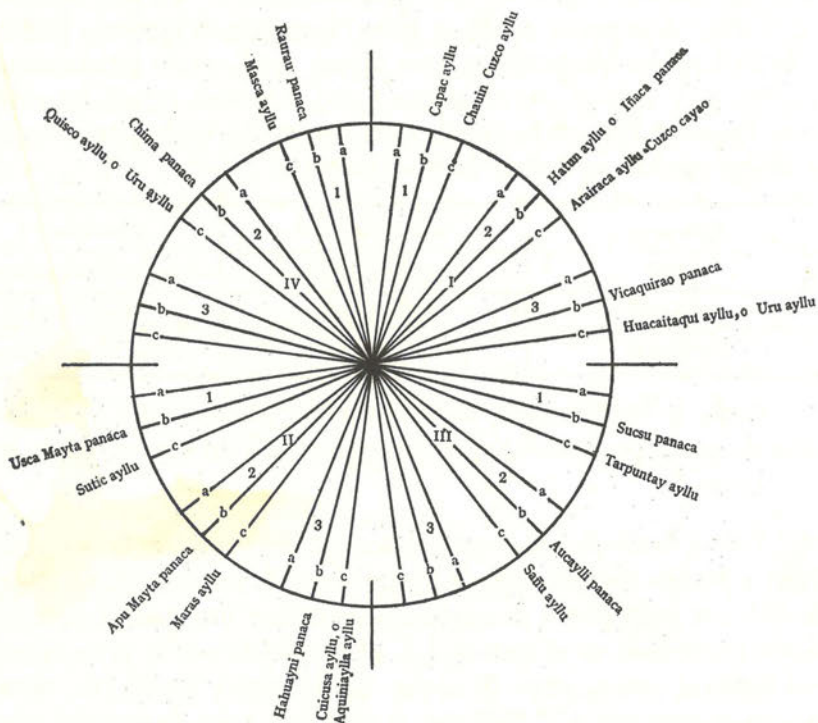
Raurau panaca
Masca ayllu
Capac ayllu
Chauin Cuzco ayllu
Hatun ayllu o Iñaca panaca
Arairaca ayllu Cuzco cayao
Chima panaca
Quisco ayllu, o Uru ayllu
Vicaquirao panaca
Huacaitaqui ayllu, o Uru ayllu
Usca Mayta panaca
Sutic ayllu
Sucsu panaca
Tarpuntay ayllu
Apu Mayta panaca
Maras ayllu
Hahuayni panaca
Cuicusa ayllu, o Aquiniaylla ayllu
Aucaylli panaca
Sañu ayllu

I
1
a b c
2
a b c
3
a b c

IV
1
a b c
2
a b c
3
a b c

II
1
a b c
2
a b c
3
a b c

III
1
a b c
2
a b c
3
a b c